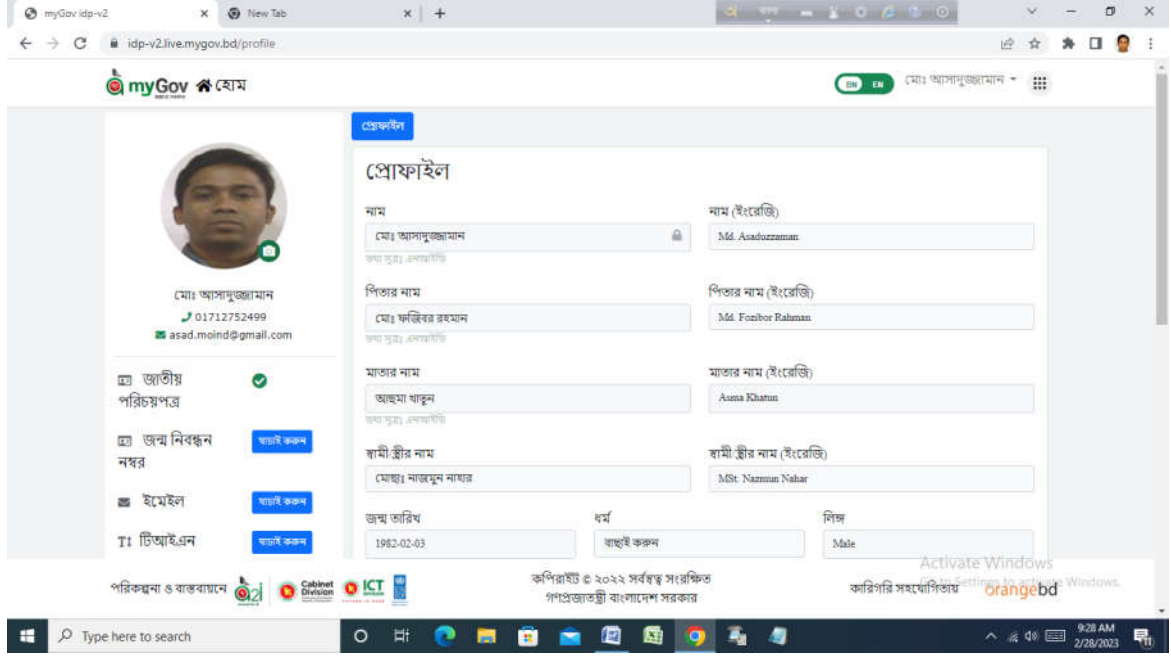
myGov idp-v2 × New Tab × +

idp-v2.live.mygov.bd/profile

myGov হোম

BN EN মোঃ আসাদুজ্জামান

প্রোফাইল

মোঃ আসাদুজ্জামান
01712752499
asad.moind@gmail.com

জাতীয় পরিচয়পত্র

জন্ম নিবন্ধন নম্বর যাচাই করুন

ইমেইল যাচাই করুন

টিআইএন যাচাই করুন

প্রোফাইল

নাম
মোঃ আসাদুজ্জামান
তথ্য সূত্রঃ এনআইডি

নাম (ইংরেজি)
Md. Asaduzzaman

পিতার নাম
মোঃ ফজিবর রহমান
তথ্য সূত্রঃ এনআইডি

পিতার নাম (ইংরেজি)
Md. Fozibor Rahman

মাতার নাম
আছমা খাতুন
তথ্য সূত্রঃ এনআইডি

মাতার নাম (ইংরেজি)
Asma Khatun

স্বামী/স্ত্রীর নাম
মোছাঃ নাজমুন নাহার

স্বামী/স্ত্রীর নাম (ইংরেজি)
MSt. Nazmun Nahar

জন্ম তারিখ
1982-02-03

ধর্ম
বাছাই করুন

লিঙ্গ
Male

পরিকল্পনা ও বাস্তবায়নে a2i Cabinet Division ICT Division

কপিরাইট © ২০২২ সর্বস্বত্ব সংরক্ষিত
গণপ্রজাতন্ত্রী বাংলাদেশ সরকার

কারিগরি সহযোগিতায় orangebd

Activate Windows
Go to Settings to activate Windows.

Type here to search

9:28 AM
2/28/2023